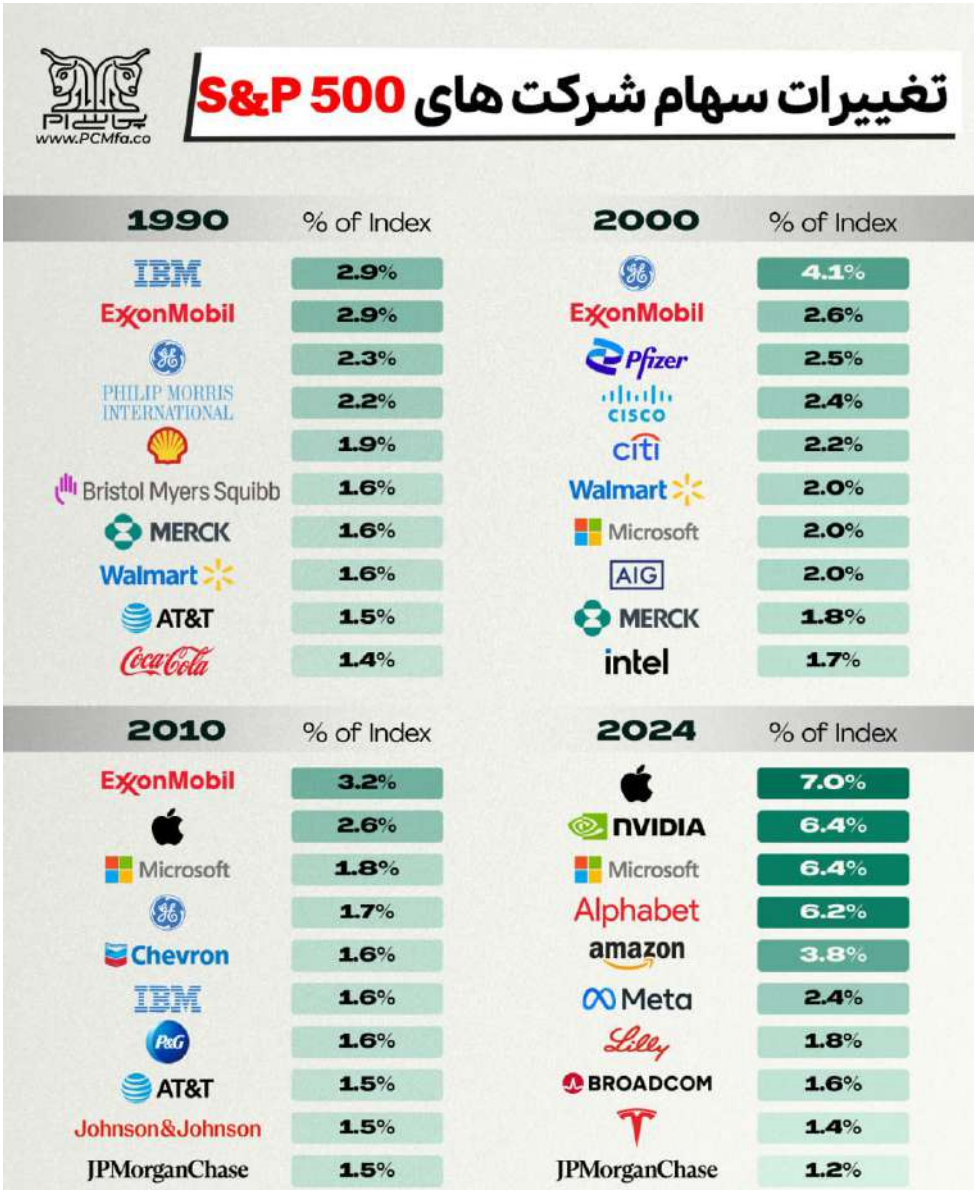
پی سی ام
www.PCMfa.co

تغییرات سهام شرکت های S&P 500

| 1990 | % of Index |
|---|---|
| IBM | 2.9% |
| ExxonMobil | 2.9% |
| GE | 2.3% |
| PHILIP MORRIS INTERNATIONAL | 2.2% |
| Shell | 1.9% |
| Bristol Myers Squibb | 1.6% |
| MERCK | 1.6% |
| Walmart | 1.6% |
| AT&T | 1.5% |
| Coca-Cola | 1.4% |

| 2000 | % of Index |
|---|---|
| GE | 4.1% |
| ExxonMobil | 2.6% |
| Pfizer | 2.5% |
| CISCO | 2.4% |
| citi | 2.2% |
| Walmart | 2.0% |
| Microsoft | 2.0% |
| AIG | 2.0% |
| MERCK | 1.8% |
| intel | 1.7% |

| 2010 | % of Index |
|---|---|
| ExxonMobil | 3.2% |
| Apple | 2.6% |
| Microsoft | 1.8% |
| GE | 1.7% |
| Chevron | 1.6% |
| IBM | 1.6% |
| P&G | 1.6% |
| AT&T | 1.5% |
| Johnson&Johnson | 1.5% |
| JPMorganChase | 1.5% |

| 2024 | % of Index |
|---|---|
| Apple | 7.0% |
| NVIDIA | 6.4% |
| Microsoft | 6.4% |
| Alphabet | 6.2% |
| amazon | 3.8% |
| Meta | 2.4% |
| Lilly | 1.8% |
| BROADCOM | 1.6% |
| Tesla | 1.4% |
| JPMorganChase | 1.2% |